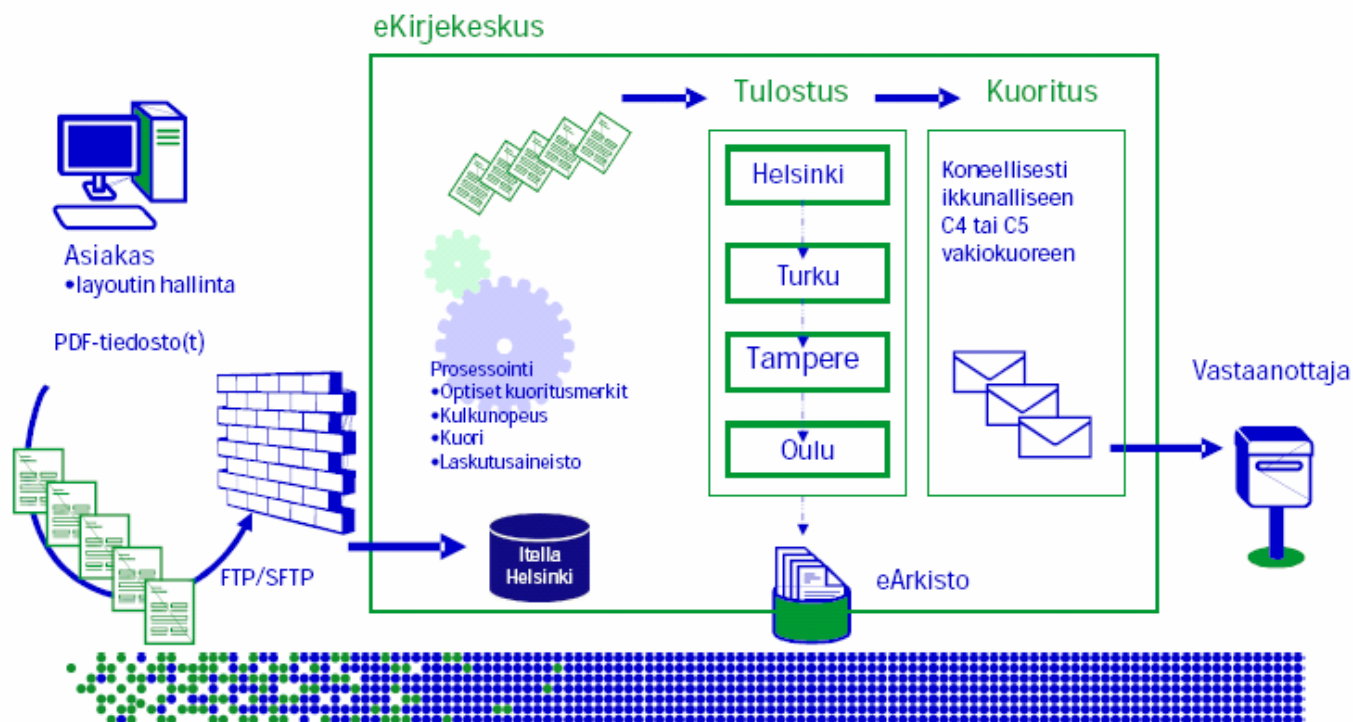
eKirjekeskus

Asiakas
•layoutin hallinta

PDF-tiedosto(t)

FTP/SFTP

Tulostus

Kuoritus

Prosessointi
•Optiset kuoritusmerkit
•Kulkunopeus
•Kuori
•Laskutusaineisto

Itella Helsinki

Helsinki

Turku

Tampere

Oulu

Koneellisesti ikkunalliseen C4 tai C5 vakiokuoreen

eArkisto

Vastaanottaja